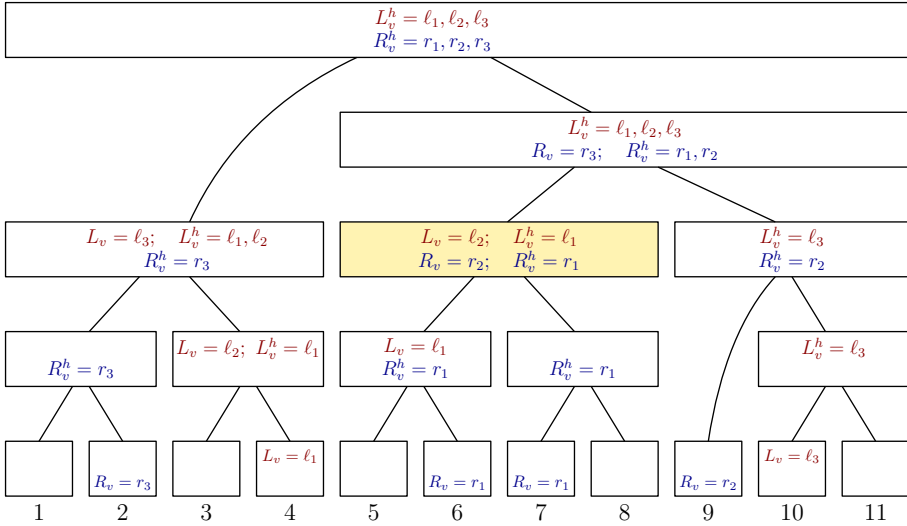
$L_v^h = \ell_1, \ell_2, \ell_3$
$R_v^h = r_1, r_2, r_3$

$L_v^h = \ell_1, \ell_2, \ell_3$
$R_v = r_3$; $R_v^h = r_1, r_2$

$L_v = \ell_3$; $L_v^h = \ell_1, \ell_2$
$R_v^h = r_3$

$L_v = \ell_2$; $L_v^h = \ell_1$
$R_v = r_2$; $R_v^h = r_1$

$L_v^h = \ell_3$
$R_v^h = r_2$

$R_v^h = r_3$

$L_v = \ell_2$; $L_v^h = \ell_1$

$L_v = \ell_1$
$R_v^h = r_1$

$R_v^h = r_1$

$L_v^h = \ell_3$

$R_v = r_3$

$L_v = \ell_1$

$R_v = r_1$

$R_v = r_1$

$R_v = r_2$

$L_v = \ell_3$

1 2 3 4 5 6 7 8 9 10 11